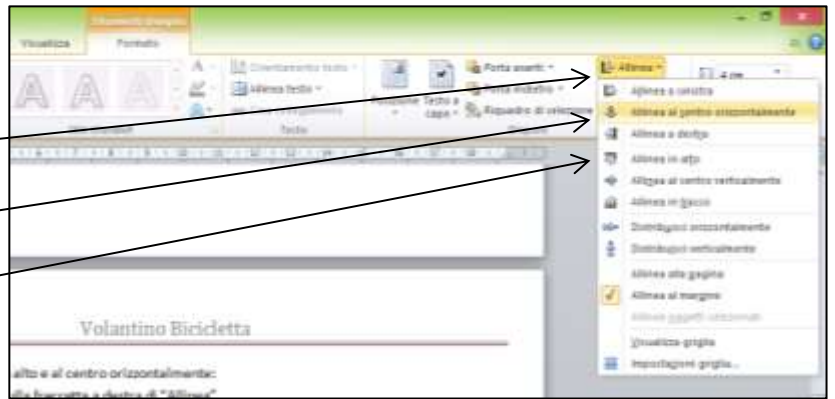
Visualizza
Formato
Orientamento testo
Allinea testo
Testo
Posizione
Testo a capo
Porta avanti
Porta indietro
Riquadro di selezione
Disponi
Allinea
4 cm
Allinea a sinistra
Allinea al centro orizzontalmente
Allinea a destra
Allinea in alto
Allinea al centro verticalmente
Allinea in basso
Distribuisci orizzontalmente
Distribuisci verticalmente
Allinea alla pagina
Allinea al margine
Allinea oggetti selezionati
Visualizza griglia
Impostazioni griglia...

Volantino Bicicletta

alto e al centro orizzontalmente:
lla freccetta a destra di "Allinea"